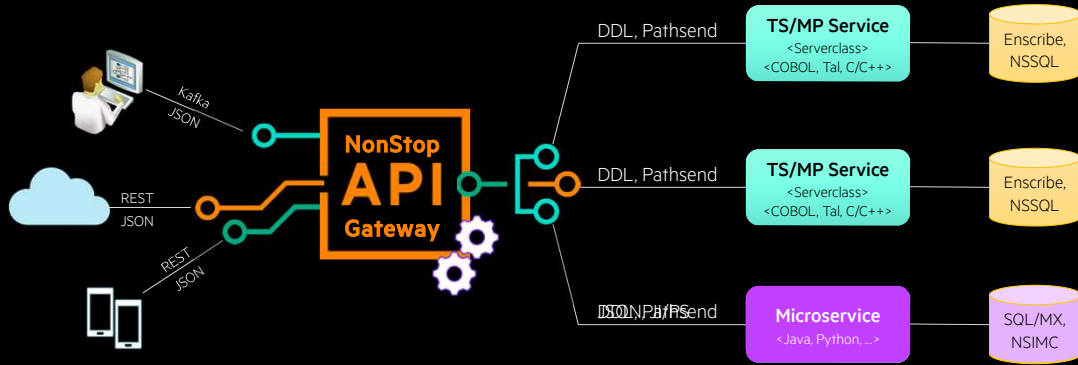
Kafka
JSON

REST
JSON

REST
JSON

NonStop
API
Gateway

DDL, Pathsend

TS/MP Service
<Serverclass>
<COBOL, Tal, C/C++>

Enscribe,
NSSQL

DDL, Pathsend

TS/MP Service
<Serverclass>
<COBOL, Tal, C/C++>

Enscribe,
NSSQL

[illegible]

Microservice
<Java, Python, ...>

SQL/MX,
NSIMC